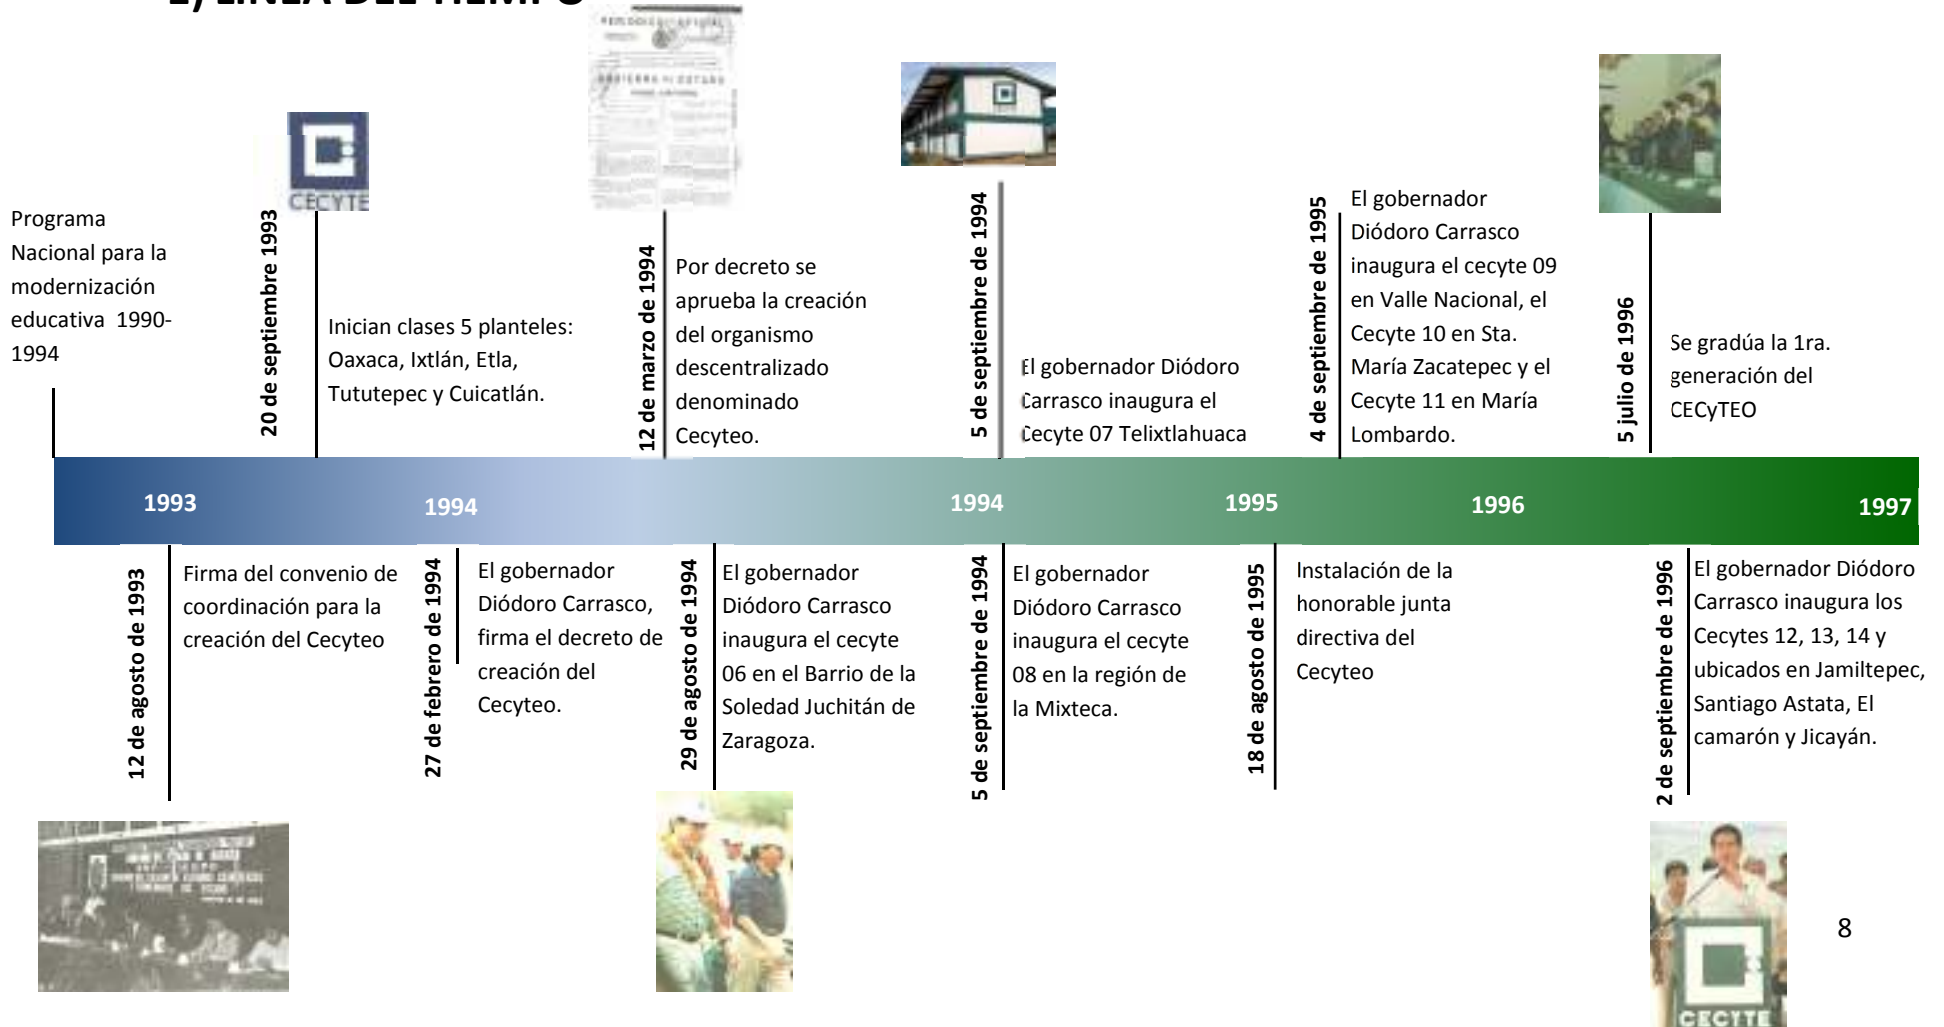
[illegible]

CECYTE

Programa Nacional para la modernización educativa 1990-1994

20 de septiembre 1993

Inician clases 5 planteles: Oaxaca, Ixtlán, Etla, Tututepec y Cuicatlán.

12 de marzo de 1994

Por decreto se aprueba la creación del organismo descentralizado denominado Cecyteo.

5 de septiembre de 1994

El gobernador Diódoro Carrasco inaugura el Cecyte 07 Telixtlahuaca

4 de septiembre de 1995

El gobernador Diódoro Carrasco inaugura el cecyte 09 en Valle Nacional, el Cecyte 10 en Sta. María Zacatepec y el Cecyte 11 en María Lombardo.

5 julio de 1996

Se gradúa la 1ra. generación del CECyTEO

1993 1994 1994 1995 1996 1997

12 de agosto de 1993

Firma del convenio de coordinación para la creación del Cecyteo

27 de febrero de 1994

El gobernador Diódoro Carrasco, firma el decreto de creación del Cecyteo.

29 de agosto de 1994

El gobernador Diódoro Carrasco inaugura el cecyte 06 en el Barrio de la Soledad Juchitán de Zaragoza.

5 de septiembre de 1994

El gobernador Diódoro Carrasco inaugura el cecyte 08 en la región de la Mixteca.

18 de agosto de 1995

Instalación de la honorable junta directiva del Cecyteo

2 de septiembre de 1996

El gobernador Diódoro Carrasco inaugura los Cecytes 12, 13, 14 y ubicados en Jamiltepec, Santiago Astata, El camarón y Jicayán.

CECYTE

8